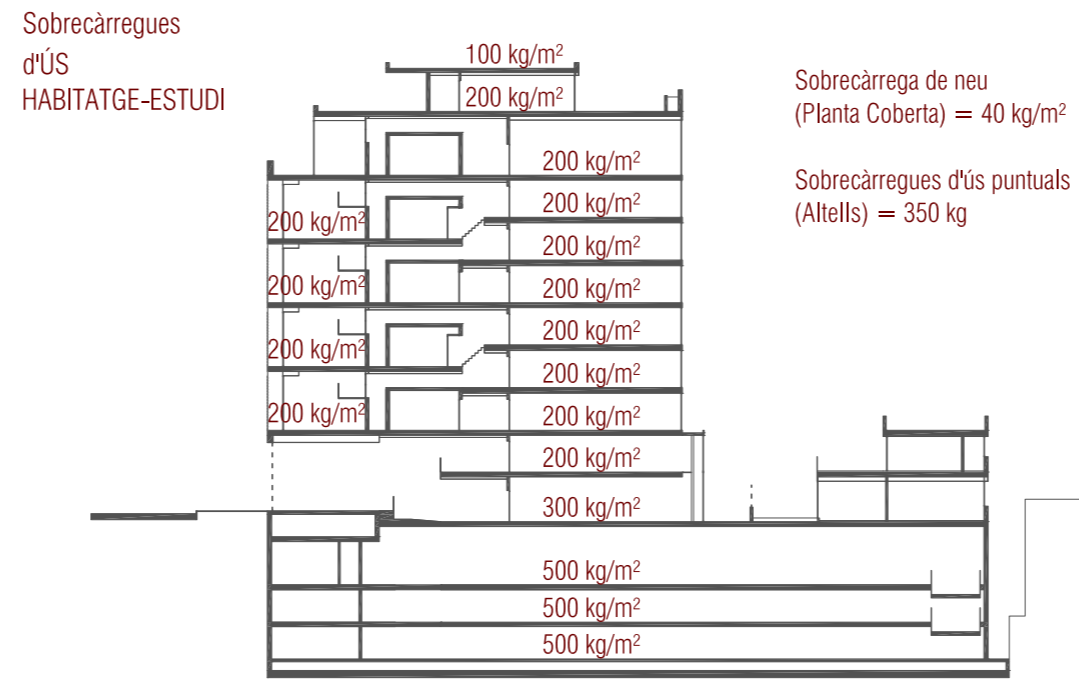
Sobrecàrregues d'ÚS HABITATGE-ESTUDI

100 kg/m$^2$
200 kg/m$^2$

Sobrecàrrega de neu (Planta Coberta) = 40 kg/m$^2$

Sobrecàrregues d'ús puntuals (Altells) = 350 kg

200 kg/m$^2$
200 kg/m$^2$
200 kg/m$^2$
200 kg/m$^2$
200 kg/m$^2$
200 kg/m$^2$
200 kg/m$^2$
200 kg/m$^2$
200 kg/m$^2$
200 kg/m$^2$
200 kg/m$^2$
200 kg/m$^2$
200 kg/m$^2$
300 kg/m$^2$
500 kg/m$^2$
500 kg/m$^2$
500 kg/m$^2$